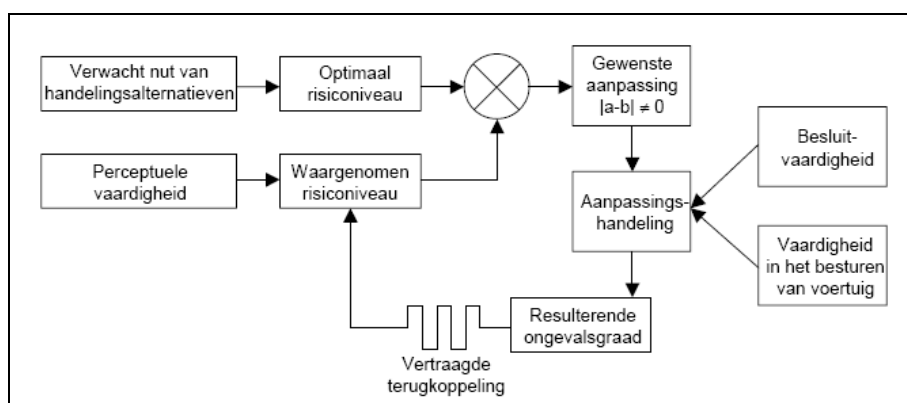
Verwacht nut van handelingsalternatieven

Optimaal risiconiveau

Gewenste aanpassing $|a-b| \neq 0$

Perceptuele vaardigheid

Waargenomen risiconiveau

Besluitvaardigheid

Aanpassingshandeling

Vaardigheid in het besturen van voertuig

Resulterende ongevalsgraad

Vertraagde terugkoppeling